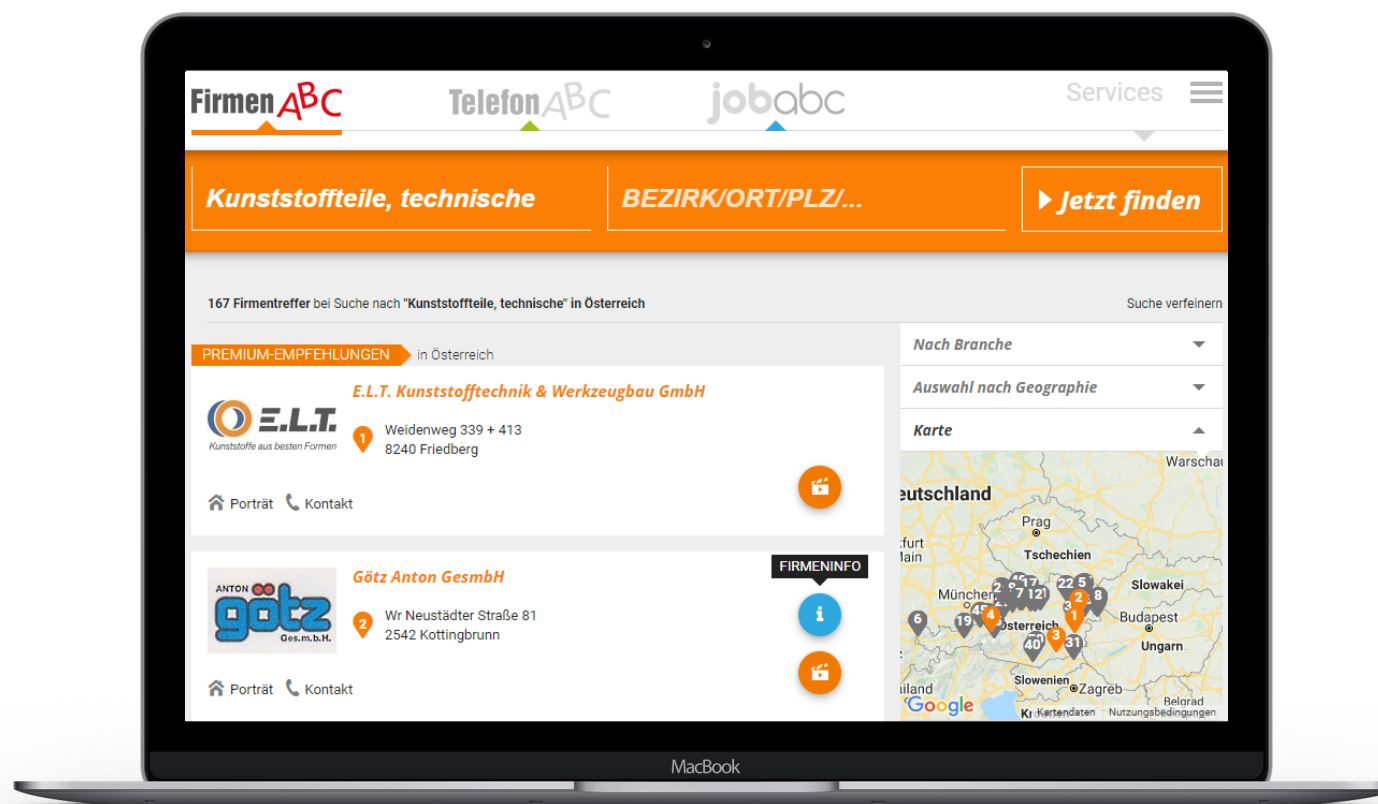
FirmenABC TelefonABC jobabc Services

Kunststoffteile, technische
BEZIRK/ORT/PLZ/...
Jetzt finden

167 Firmentreffer bei Suche nach "Kunststoffteile, technische" in Österreich
Suche verfeinern

PREMIUM-EMPFEHLUNGEN in Österreich

E.L.T.
Kunststoffe aus besten Formen
E.L.T. Kunststofftechnik & Werkzeugbau GmbH
1
Weidenweg 339 + 413
8240 Friedberg
Porträt Kontakt

ANTON götz Ges.m.b.H.
Götz Anton GesmbH
2
Wr Neustädter Straße 81
2542 Kottingbrunn
FIRMENINFO
Porträt Kontakt

Nach Branche
Auswahl nach Geographie
Karte

Warschau
eutschland
Prag
Tschechien
furt
Main
München
Slowakei
Budapest
Österreich
Ungarn
Slowenien
Zagreb
iland
Belgrad
Kr
Google
Kartendaten Nutzungsbedingungen
6 19 4 2 7 12 22 5 2 8 1 3 40 31

MacBook